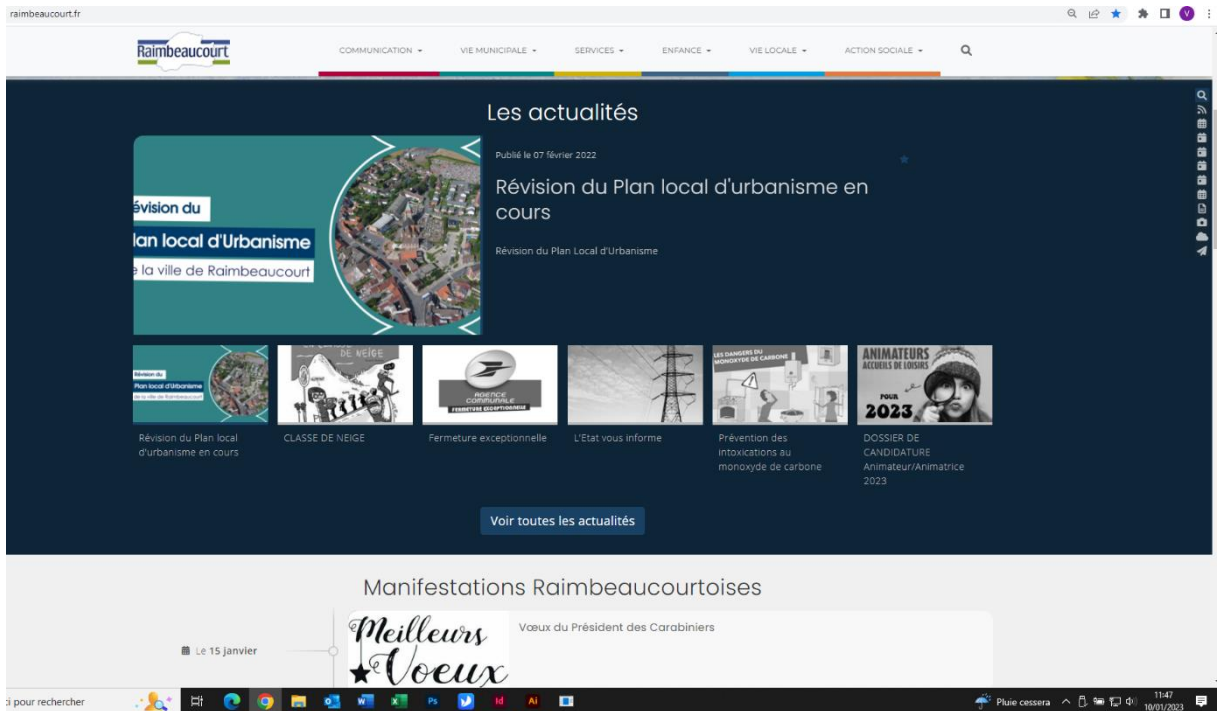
raimbeaucourt.fr

Raimbeaucourt

COMMUNICATION ▾ VIE MUNICIPALE ▾ SERVICES ▾ ENFANCE ▾ VIE LOCALE ▾ ACTION SOCIALE ▾

Les actualités

évision du
lan local d'Urbanisme
e la ville de Raimbeaucourt

Publié le 07 février 2022

Révision du Plan local d'urbanisme en cours

Révision du Plan Local d'Urbanisme

DE NEIGE

AGENCE COMMUNALE
FERMETURE EXCEPTIONNELLE

LES DANGERS DU MONOXYDE DE CARBONE

ANIMATEURS ACCUEILS DE LOISIRS POUR 2023

Révision du Plan local d'urbanisme en cours

CLASSE DE NEIGE

Fermeture exceptionnelle

L'Etat vous informe

Prévention des intoxications au monoxyde de carbone

DOSSIER DE CANDIDATURE Animateur/Animatrice 2023

Voir toutes les actualités

Manifestations Raimbeaucourtoises

Le 15 janvier

Meilleurs Voeux

Vœux du Président des Carabiniers

ci pour rechercher

Pluie cessera 11:47 10/01/2023